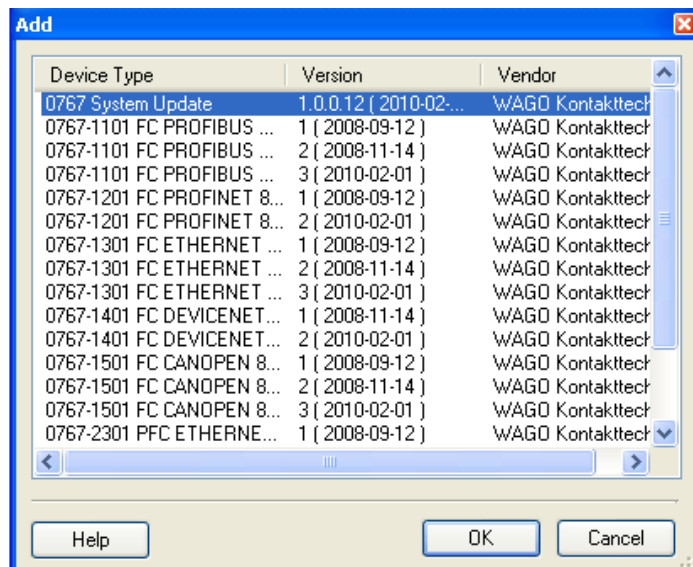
Add

| Device Type | Version | Vendor |
|---|---|---|
| 0767 System Update | 1.0.0.12 ( 2010-02-... | WAGO Kontakttech |
| 0767-1101 FC PROFIBUS ... | 1 ( 2008-09-12 ) | WAGO Kontakttech |
| 0767-1101 FC PROFIBUS ... | 2 ( 2008-11-14 ) | WAGO Kontakttech |
| 0767-1101 FC PROFIBUS ... | 3 ( 2010-02-01 ) | WAGO Kontakttech |
| 0767-1201 FC PROFINET 8... | 1 ( 2008-09-12 ) | WAGO Kontakttech |
| 0767-1201 FC PROFINET 8... | 2 ( 2010-02-01 ) | WAGO Kontakttech |
| 0767-1301 FC ETHERNET ... | 1 ( 2008-09-12 ) | WAGO Kontakttech |
| 0767-1301 FC ETHERNET ... | 2 ( 2008-11-14 ) | WAGO Kontakttech |
| 0767-1301 FC ETHERNET ... | 3 ( 2010-02-01 ) | WAGO Kontakttech |
| 0767-1401 FC DEVICENET... | 1 ( 2008-11-14 ) | WAGO Kontakttech |
| 0767-1401 FC DEVICENET... | 2 ( 2010-02-01 ) | WAGO Kontakttech |
| 0767-1501 FC CANOPEN 8... | 1 ( 2008-09-12 ) | WAGO Kontakttech |
| 0767-1501 FC CANOPEN 8... | 2 ( 2008-11-14 ) | WAGO Kontakttech |
| 0767-1501 FC CANOPEN 8... | 3 ( 2010-02-01 ) | WAGO Kontakttech |
| 0767-2301 PFC ETHERNE... | 1 ( 2008-09-12 ) | WAGO Kontakttech |

Help OK Cancel